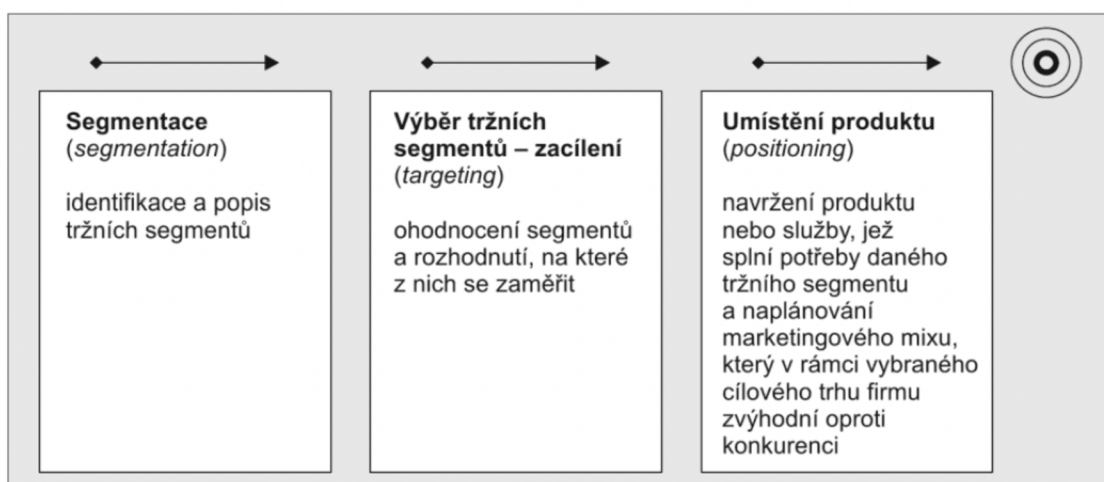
**Segmentace**
(*segmentation*)

identifikace a popis tržních segmentů

**Výběr tržních segmentů – zacílení**
(*targeting*)

ohodnocení segmentů a rozhodnutí, na které z nich se zaměřit

**Umístění produktu**
(*positioning*)

navržení produktu nebo služby, jež splní potřeby daného tržního segmentu a naplánování marketingového mixu, který v rámci vybraného cílového trhu firmu zvýhodní oproti konkurenci